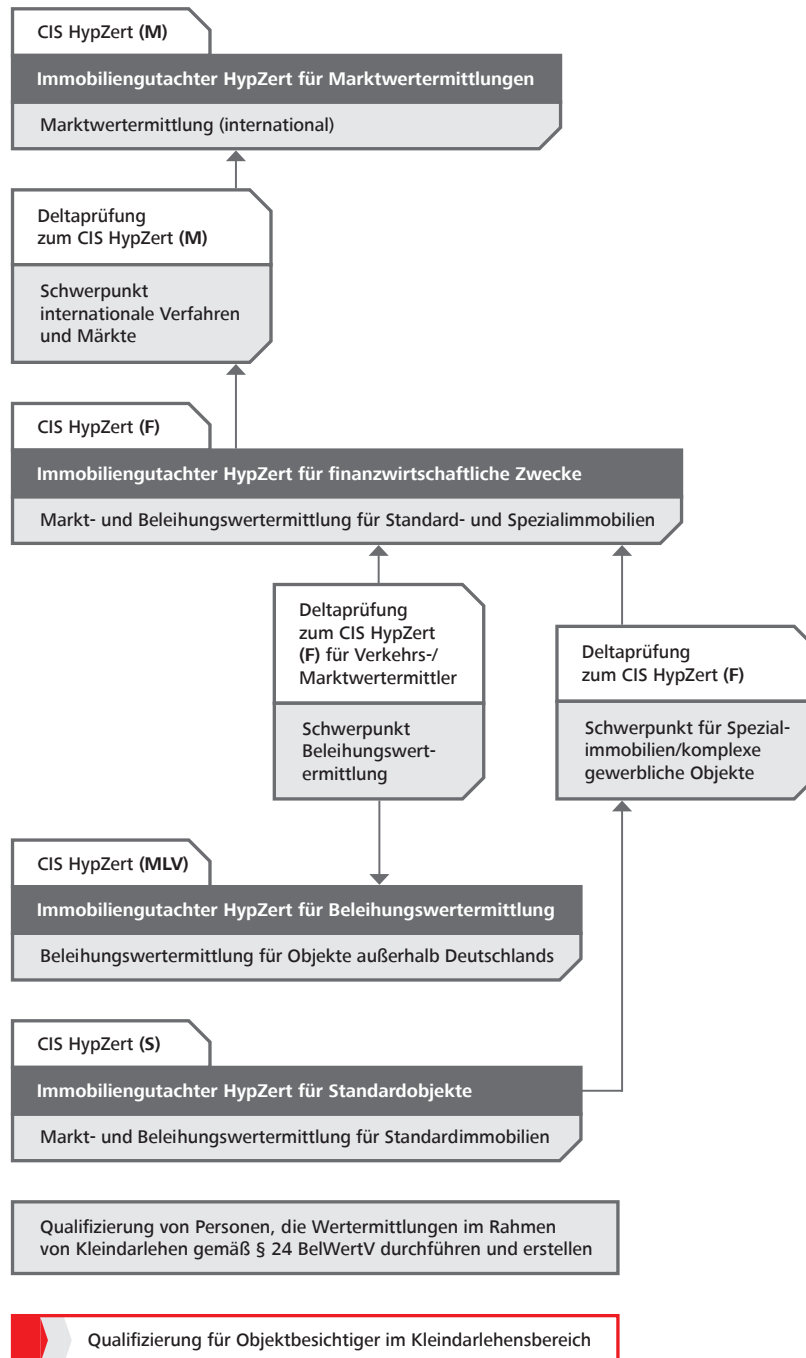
CIS HypZert (M)

Immobiliengutachter HypZert für Marktwertermittlungen

Marktwertermittlung (international)

Deltaprüfung zum CIS HypZert (M)

Schwerpunkt internationale Verfahren und Märkte

CIS HypZert (F)

Immobiliengutachter HypZert für finanzwirtschaftliche Zwecke

Markt- und Beleihungswertermittlung für Standard- und Spezialimmobilien

Deltaprüfung zum CIS HypZert (F) für Verkehrs-/ Marktwertermittler

Schwerpunkt Beleihungswertermittlung

Deltaprüfung zum CIS HypZert (F)

Schwerpunkt für Spezialimmobilien/komplexe gewerbliche Objekte

CIS HypZert (MLV)

Immobiliengutachter HypZert für Beleihungswertermittlung

Beleihungswertermittlung für Objekte außerhalb Deutschlands

CIS HypZert (S)

Immobiliengutachter HypZert für Standardobjekte

Markt- und Beleihungswertermittlung für Standardimmobilien

Qualifizierung von Personen, die Wertermittlungen im Rahmen von Kleindarlehen gemäß § 24 BelWertV durchführen und erstellen

Qualifizierung für Objektbesichtiger im Kleindarlehensbereich